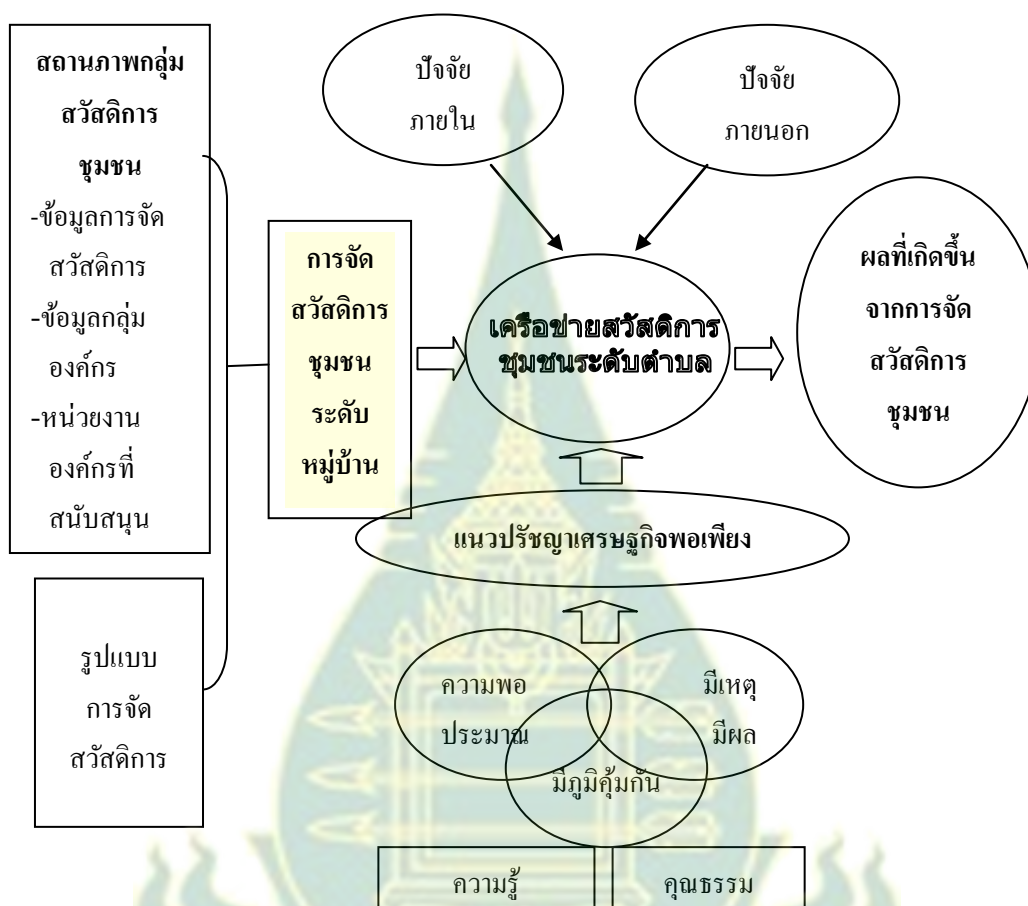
สถานภาพกลุ่ม สวัสดิการ ชุมชน
-ข้อมูลการจัด สวัสดิการ
-ข้อมูลกลุ่ม องค์กร
-หน่วยงาน องค์กรที่ สนับสนุน

ปัจจัย ภายใน

ปัจจัย ภายนอก

การจัด สวัสดิการ ชุมชน ระดับ หมู่บ้าน

เครือข่ายสวัสดิการ ชุมชนระดับตำบล

ผลที่เกิดขึ้น จากการจัด สวัสดิการ ชุมชน

แนวปรัชญาเศรษฐกิจพอเพียง

รูปแบบ การจัด สวัสดิการ

ความพอ ประมาณ

มีเหตุ มีผล

มีภูมิคุ้มกัน

ความรู้

คุณธรรม